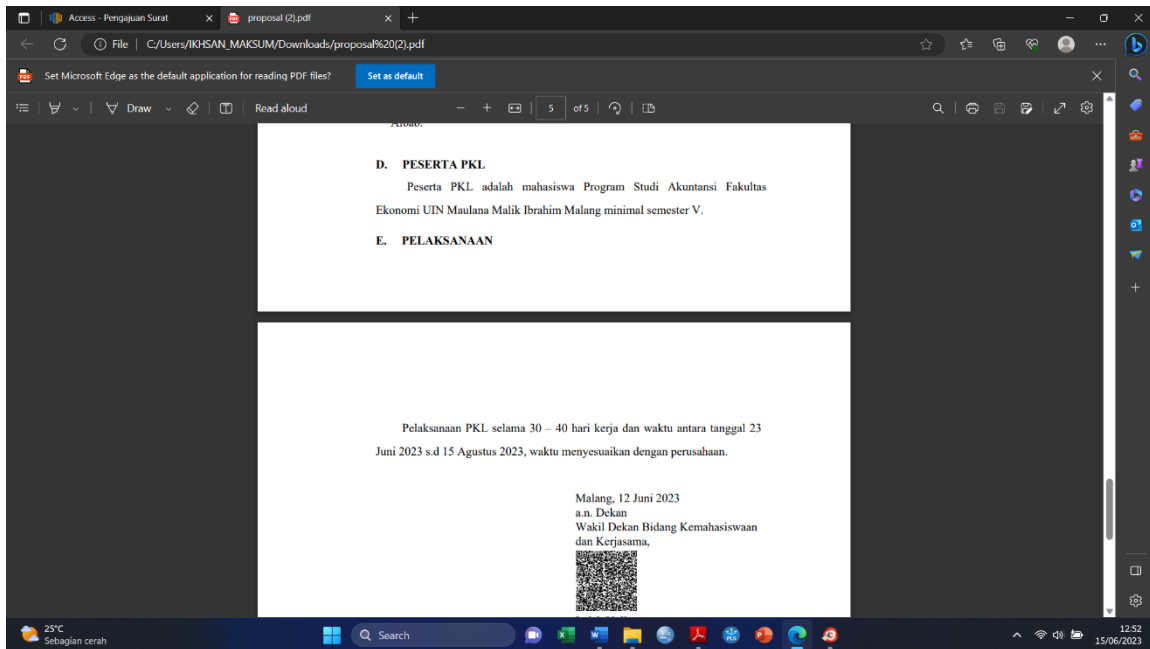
Access - Pengajuan Surat
proposal (2).pdf
File | C:/Users/IKHSAN_MAKSUM/Downloads/proposal%20(2).pdf
Set Microsoft Edge as the default application for reading PDF files?
Set as default
Draw
Read aloud
5
of 5

Aloab.

D. PESERTA PKL

Peserta PKL adalah mahasiswa Program Studi Akuntansi Fakultas Ekonomi UIN Maulana Malik Ibrahim Malang minimal semester V.

E. PELAKSANAAN

Pelaksanaan PKL selama 30 – 40 hari kerja dan waktu antara tanggal 23 Juni 2023 s.d 15 Agustus 2023, waktu menyesuaikan dengan perusahaan.

Malang, 12 Juni 2023
a.n. Dekan
Wakil Dekan Bidang Kemahasiswaan
dan Kerjasama,

25°C
Sebagian cerah
Search
12:52
15/06/2023